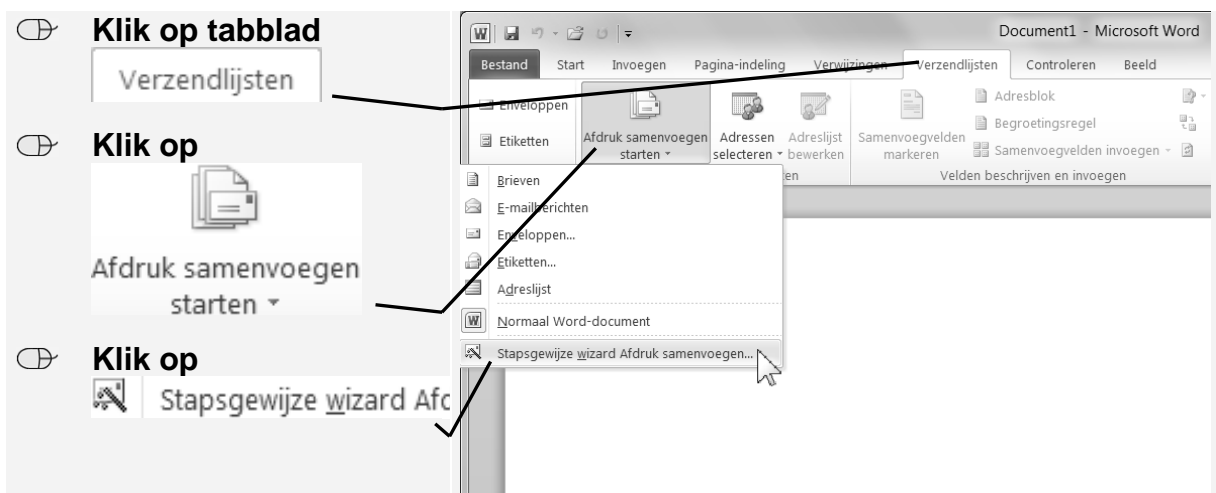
Klik op tabblad

Verzendlijsten

Klik op

Afdruk samenvoegen starten

Klik op

Stapsgewijze wizard Afc

Document1 - Microsoft Word

Bestand Start Invoegen Pagina-indeling Verwijzingen Verzendlijsten Controleren Beeld

Enveloppen

Etiketten

Afdruk samenvoegen starten

Adressen selecteren

Adreslijst bewerken

Samenvoegvelden markeren

Adresblok

Begroetingsregel

Samenvoegvelden invoegen

Velden beschrijven en invoegen

Brieven

E-mailberichten

Enveloppen...

Etiketten...

Adreslijst

Normaal Word-document

Stapsgewijze wizard Afdruk samenvoegen...